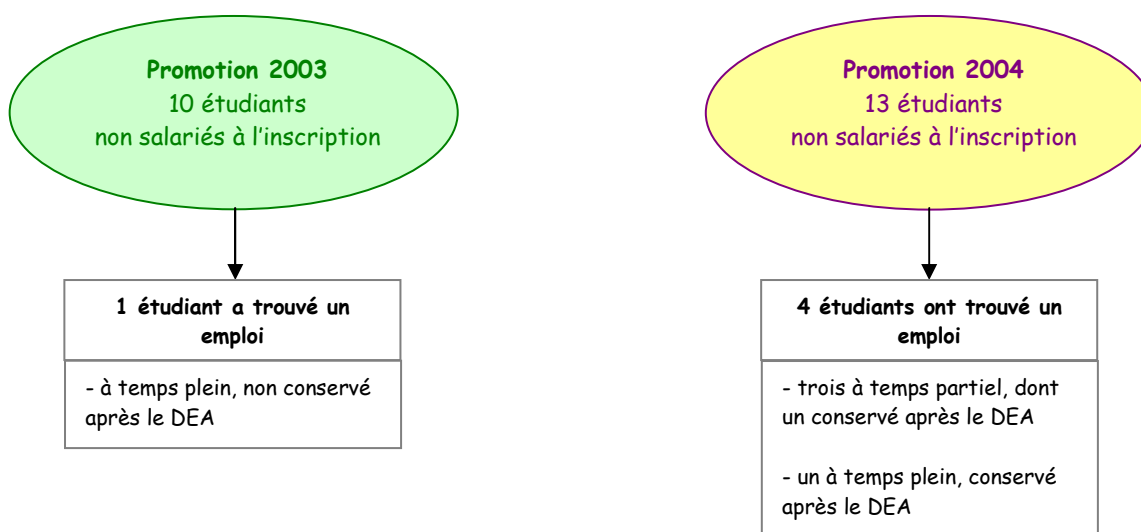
**Promotion 2003**
10 étudiants
non salariés à l'inscription

**1 étudiant a trouvé un emploi**

- à temps plein, non conservé après le DEA

**Promotion 2004**
13 étudiants
non salariés à l'inscription

**4 étudiants ont trouvé un emploi**

- trois à temps partiel, dont un conservé après le DEA

- un à temps plein, conservé après le DEA